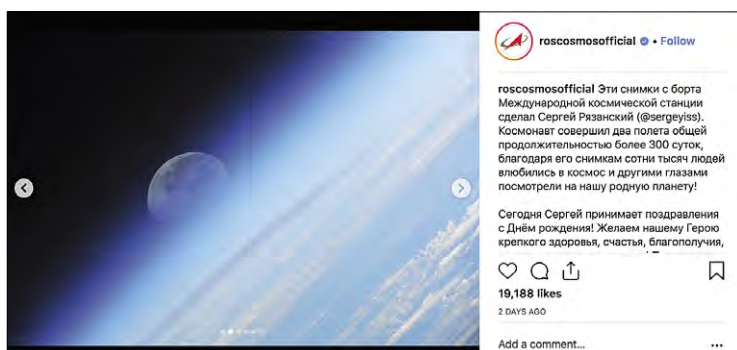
roscosmosofficial • Follow

roscosmosofficial Эти снимки с борта Международной космической станции сделал Сергей Рязанский (@sergeyiss). Космонавт совершил два полета общей продолжительностью более 300 суток, благодаря его снимкам сотни тысяч людей влюбились в космос и другими глазами посмотрели на нашу родную планету!

Сегодня Сергей принимает поздравления с Днём рождения! Желаем нашему Герою крепкого здоровья, счастья, благополучия, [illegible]

19,188 likes

2 DAYS AGO

Add a comment...